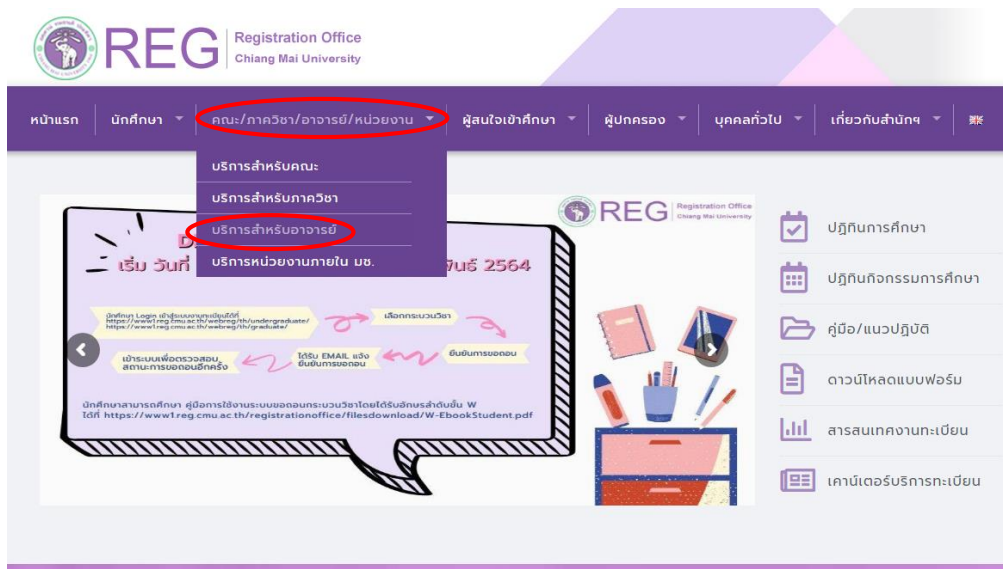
REG Registration Office Chiang Mai University

หน้าแรก | นักศึกษา | คณะ/ภาควิชา/อาจารย์/หน่วยงาน | ผู้สนใจเข้าศึกษา | ผู้ปกครอง | บุคคลทั่วไป | เกี่ยวกับสำนักฯ

บริการสำหรับคณะ
บริการสำหรับภาควิชา
บริการสำหรับอาจารย์
บริการหน่วยงานภายใน มช.

REG Registration Office Chiang Mai University

D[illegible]
เริ่ม วันที่ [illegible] พันธ์ 2564

นักศึกษา Login เข้าสู่ระบบงานทะเบียนได้ที่ https://www1.reg.cmu.ac.th/webreg/th/undergraduate/ https://www1.reg.cmu.ac.th/webreg/th/graduate/
เลือกกระบวนวิชา
ยืนยันการขอถอน
ได้รับ EMAIL แจ้ง ยืนยันการขอถอน
เข้าระบบเพื่อตรวจสอบ สถานะการขอถอนอีกครั้ง

นักศึกษาสามารถศึกษา คู่มือการใช้งานระบบขอถอนกระบวนวิชาโดยได้รับอักษรลำดับขั้น W ได้ที่ https://www1.reg.cmu.ac.th/registrationoffice/filesdownload/W-EbookStudent.pdf

ปฏิทินการศึกษา
ปฏิทินกิจกรรมการศึกษา
คู่มือ/แนวปฏิบัติ
ดาวน์โหลดแบบฟอร์ม
สารสนเทศงานทะเบียน
เคาน์เตอร์บริการทะเบียน